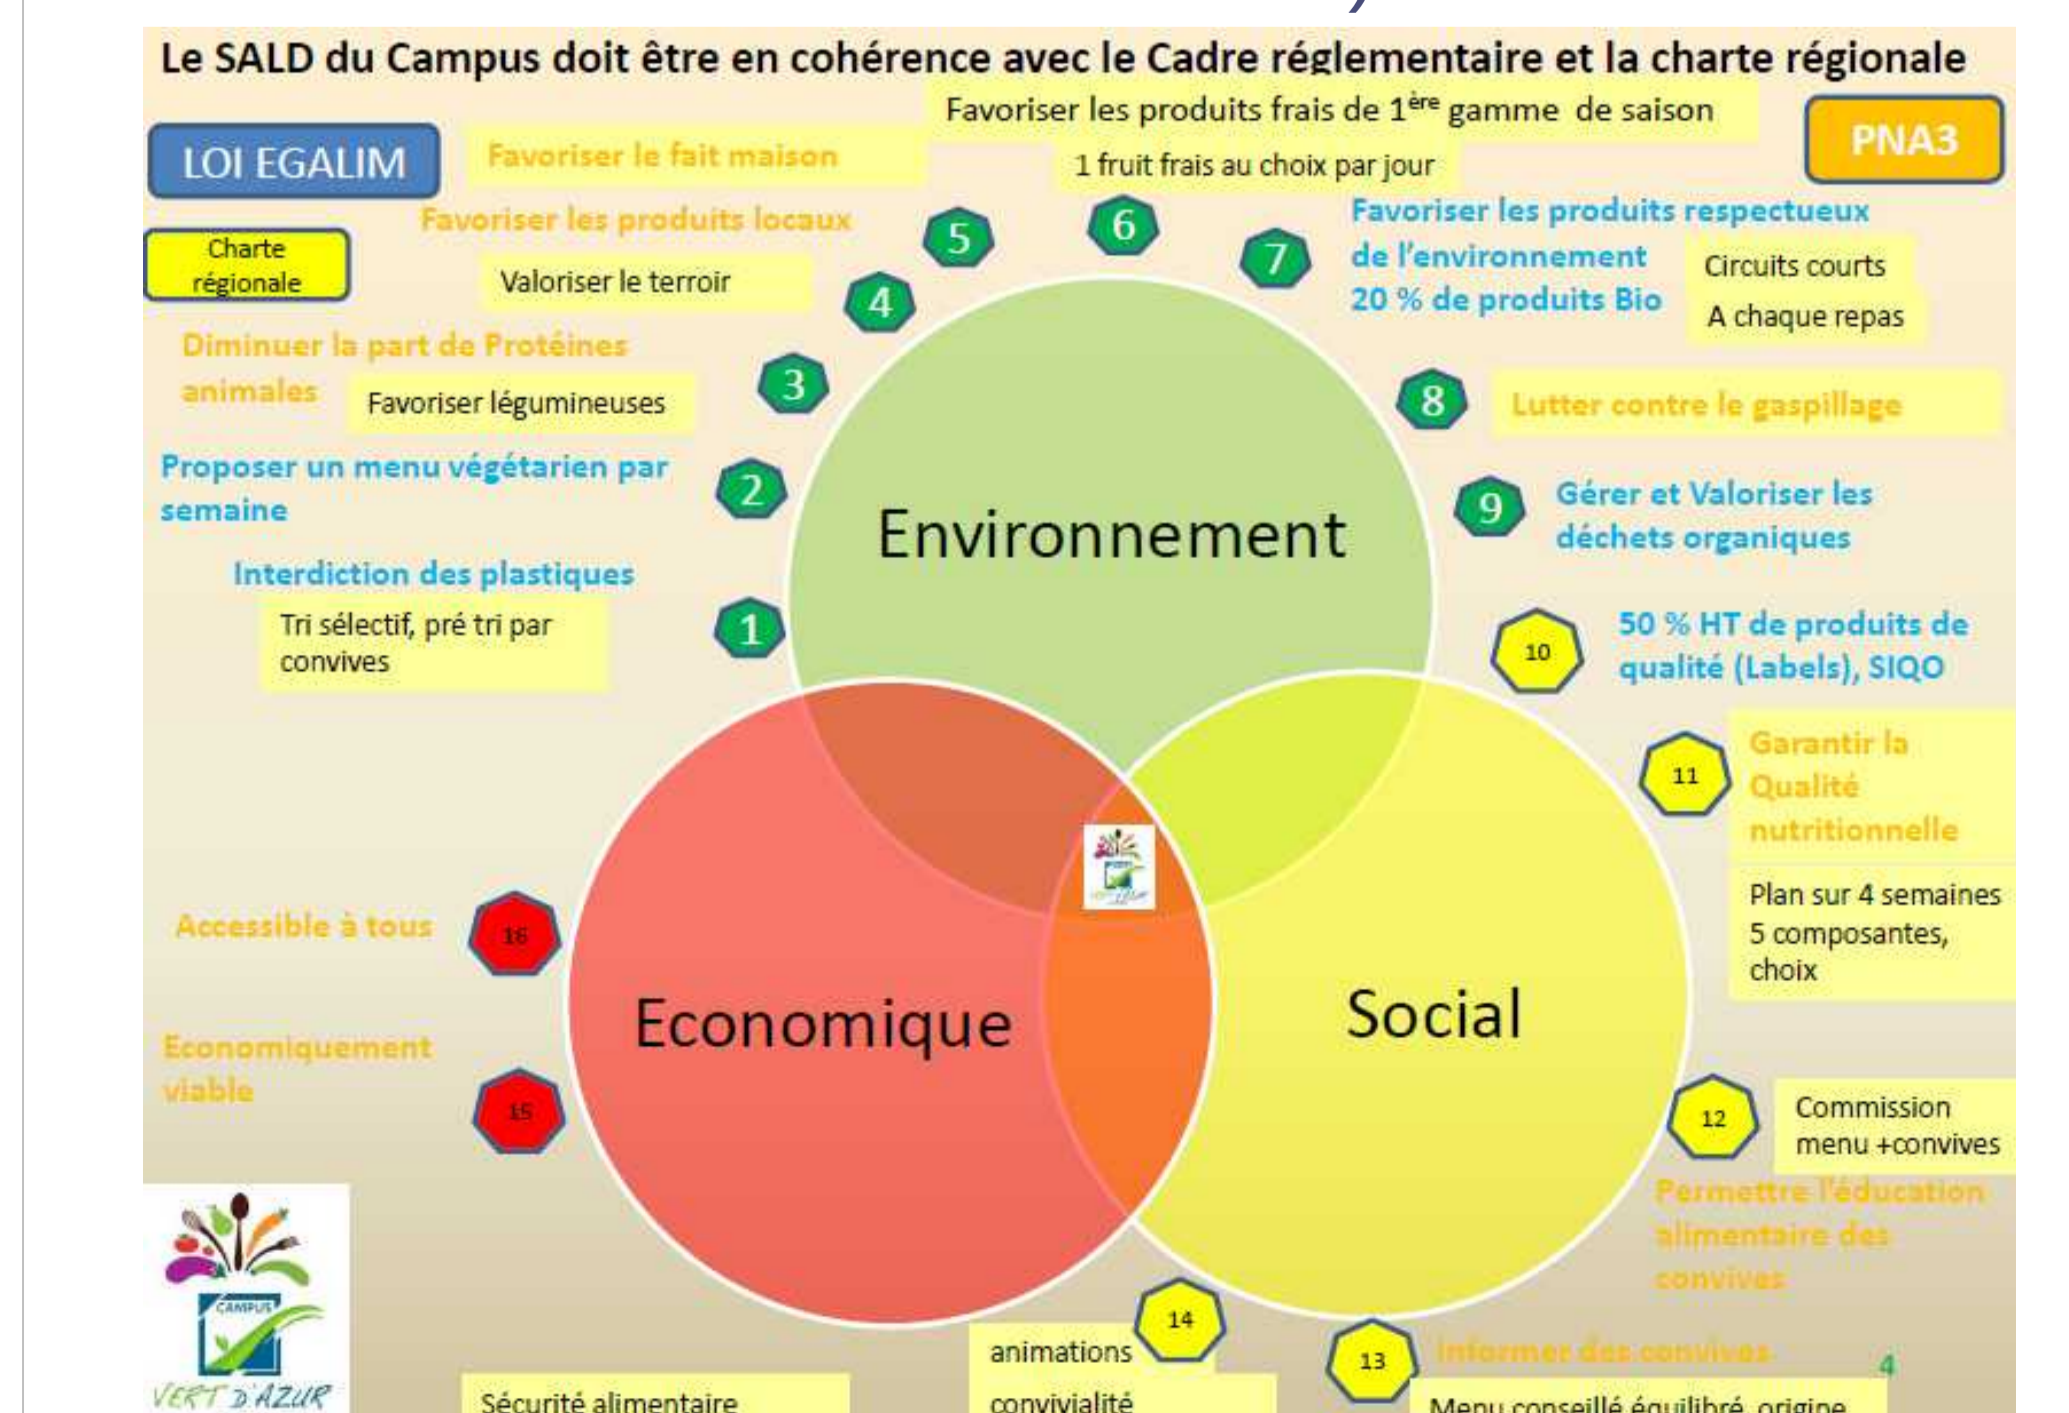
Le SALD du Campus doit être en cohérence avec le Cadre réglementaire et la charte régionale

LOI EGALIM

PNA3

Charte régionale

Favoriser les produits frais de 1$^{ère}$ gamme de saison

1 fruit frais au choix par jour

Favoriser le fait maison

Favoriser les produits locaux

Valoriser le terroir

Favoriser les produits respectueux de l'environnement

20 % de produits Bio

Circuits courts

A chaque repas

Diminuer la part de Protéines animales

Favoriser légumineuses

Lutter contre le gaspillage

Proposer un menu végétarien par semaine

Gérer et Valoriser les déchets organiques

Interdiction des plastiques

Tri sélectif, pré tri par convives

50 % HT de produits de qualité (Labels), SIQO

1
2
3
4
5
6
7
8
9
10
11

Environnement

Garantir la Qualité nutritionnelle

Plan sur 4 semaines
5 composantes, choix

Accessible à tous

16

Economique

Social

Economiquement viable

15

12

Commission menu +convives

Permettre l'éducation alimentaire des convives

14

animations

convivialité

13

Informer des convives

Menu conseillé équilibré, origine

Sécurité alimentaire

CAMPUS
VERT D'AZUR

4